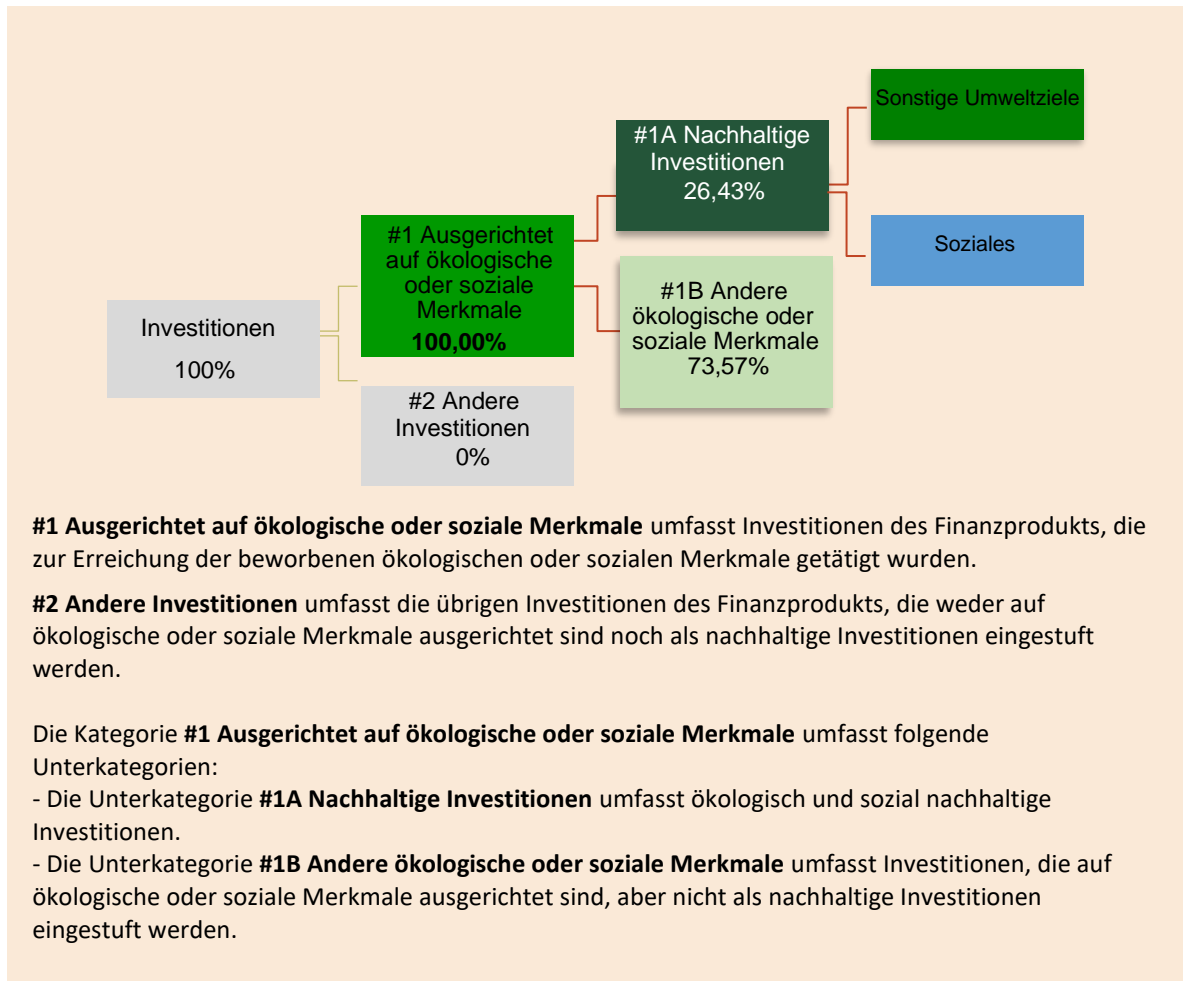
Investitionen
100%

#1 Ausgerichtet auf ökologische oder soziale Merkmale
100,00%

#2 Andere Investitionen
0%

#1A Nachhaltige Investitionen
26,43%

#1B Andere ökologische oder soziale Merkmale
73,57%

Sonstige Umweltziele

Soziales

**#1 Ausgerichtet auf ökologische oder soziale Merkmale** umfasst Investitionen des Finanzprodukts, die zur Erreichung der beworbenen ökologischen oder sozialen Merkmale getätigt wurden.

**#2 Andere Investitionen** umfasst die übrigen Investitionen des Finanzprodukts, die weder auf ökologische oder soziale Merkmale ausgerichtet sind noch als nachhaltige Investitionen eingestuft werden.

Die Kategorie **#1 Ausgerichtet auf ökologische oder soziale Merkmale** umfasst folgende Unterkategorien:
- Die Unterkategorie **#1A Nachhaltige Investitionen** umfasst ökologisch und sozial nachhaltige Investitionen.
- Die Unterkategorie **#1B Andere ökologische oder soziale Merkmale** umfasst Investitionen, die auf ökologische oder soziale Merkmale ausgerichtet sind, aber nicht als nachhaltige Investitionen eingestuft werden.